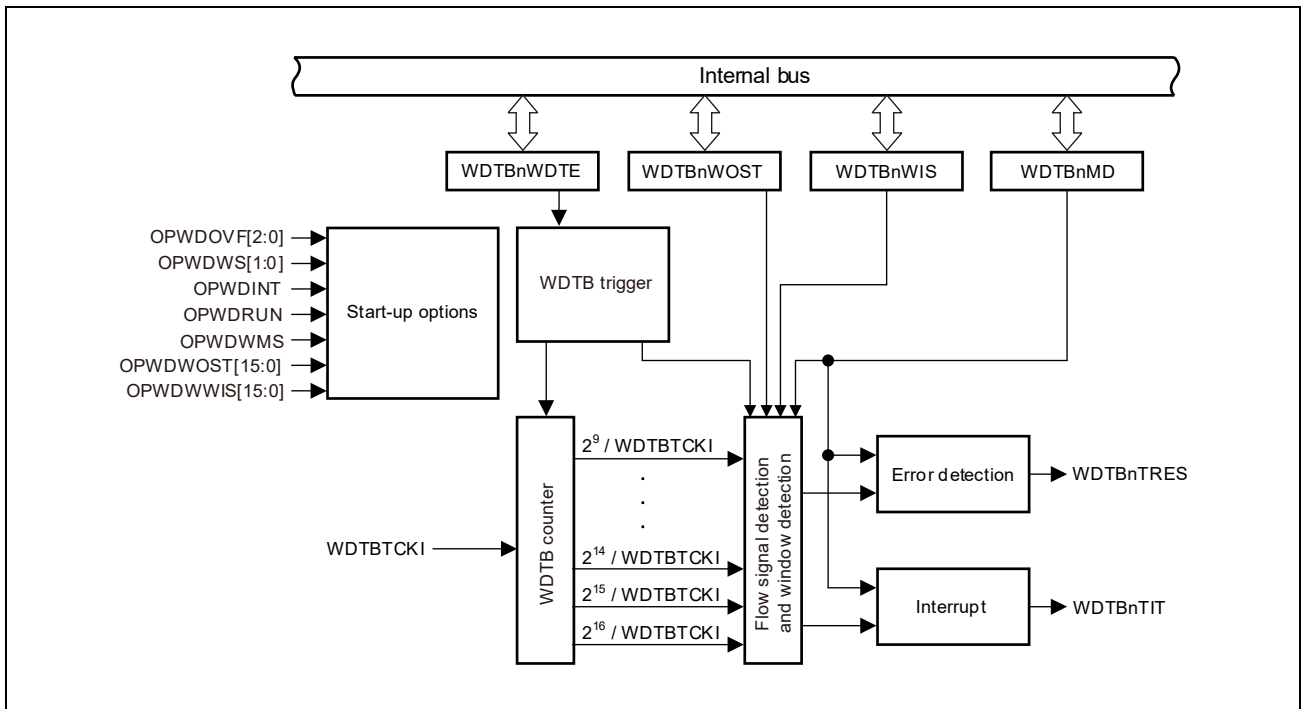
Internal bus

WDTBnWDTE

WDTBnWOST

WDTBnWIS

WDTBnMD

OPWDOVF[2:0]
OPWDWS[1:0]
OPWDINT
OPWDRUN
OPWDWMS
OPWDWOST[15:0]
OPWDWWIS[15:0]

Start-up options

WDTB trigger

WDTB counter

WDTBTCKI

$2^9$ / WDTBTCKI
.
.
.
$2^{14}$ / WDTBTCKI
$2^{15}$ / WDTBTCKI
$2^{16}$ / WDTBTCKI

Flow signal detection and window detection

Error detection

WDTBnTRES

Interrupt

WDTBnTIT